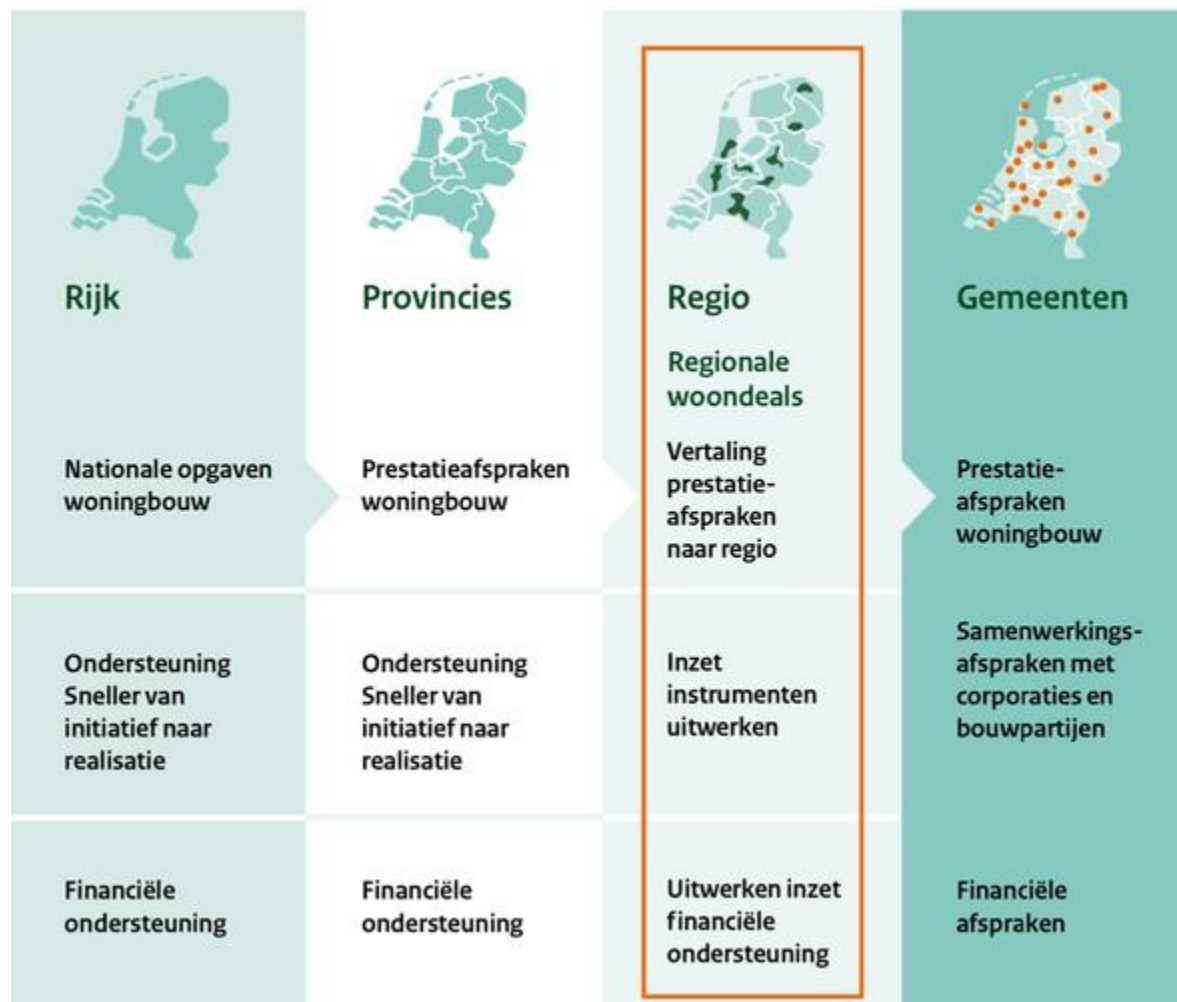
Rijk

Provincies

Regio

Regionale woondeals

Gemeenten

| Rijk | Provincies | Regio | Gemeenten |
|---|---|---|---|
| Nationale opgaven woningbouw | Prestatieafspraken woningbouw | Vertaling prestatieafspraken naar regio | Prestatieafspraken woningbouw |
| Ondersteuning Sneller van initiatief naar realisatie | Ondersteuning Sneller van initiatief naar realisatie | Inzet instrumenten uitwerken | Samenwerkingsafspraken met corporaties en bouwpartijen |
| Financiële ondersteuning | Financiële ondersteuning | Uitwerken inzet financiële ondersteuning | Financiële afspraken |